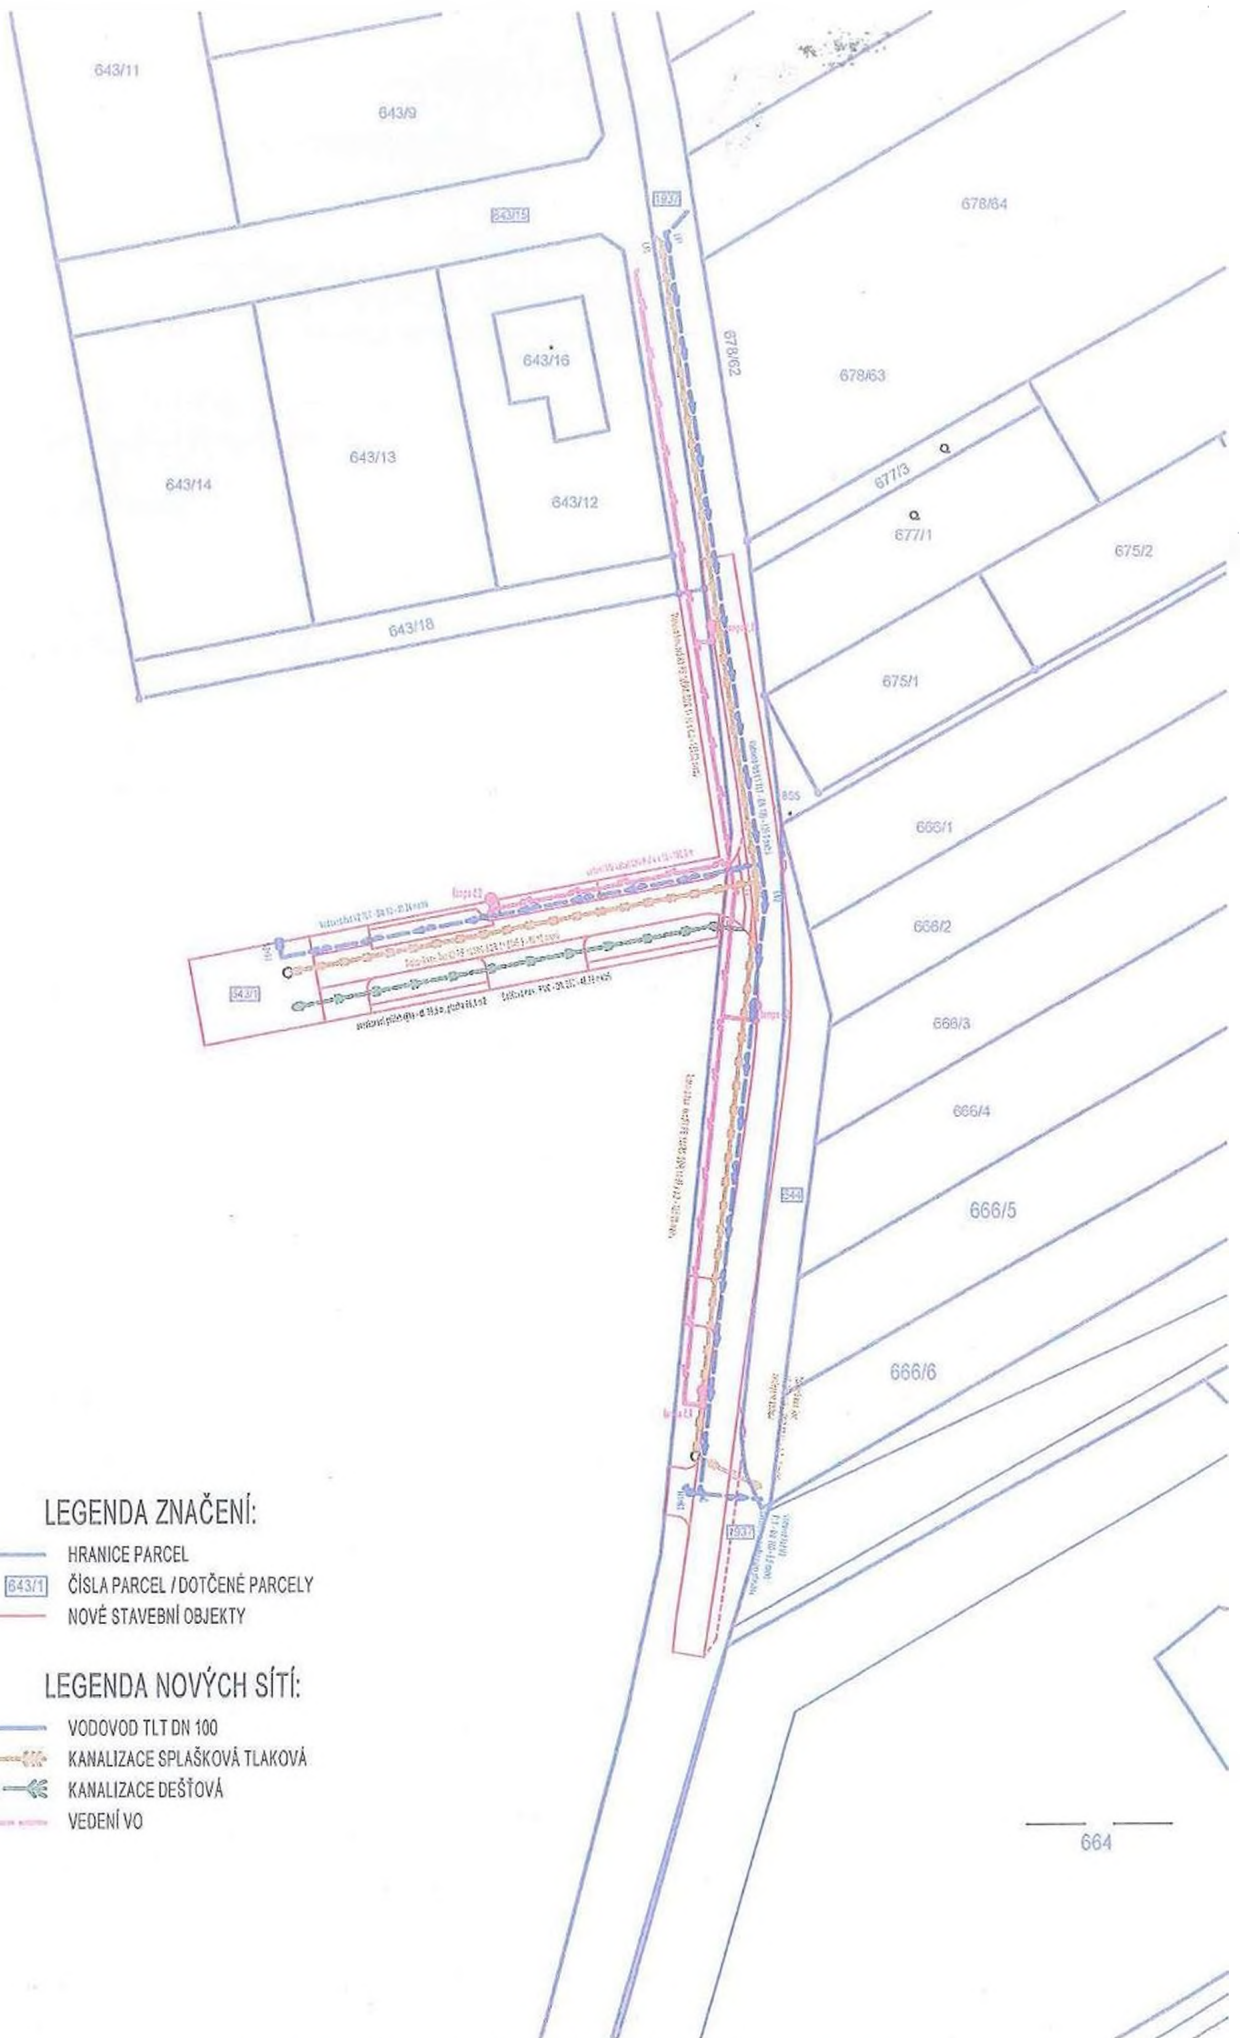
643/11

643/9

1937

643/15

678/64

643/16

678/62

678/63

643/13

643/14

643/12

677/3

677/1

675/2

643/18

675/1

855

666/1

666/2

643/1

666/3

666/4

844

666/5

666/6

1937

LEGENDA ZNAČENÍ:

HRANICE PARCEL

643/1 ČÍSLA PARCEL / DOTČENÉ PARCELY

NOVÉ STAVEBNÍ OBJEKTY

LEGENDA NOVÝCH SÍTÍ:

VODOVOD TLT DN 100

KANALIZACE SPLAŠKOVÁ TLAKOVÁ

KANALIZACE DEŠŤOVÁ

VEDENÍ VO

664